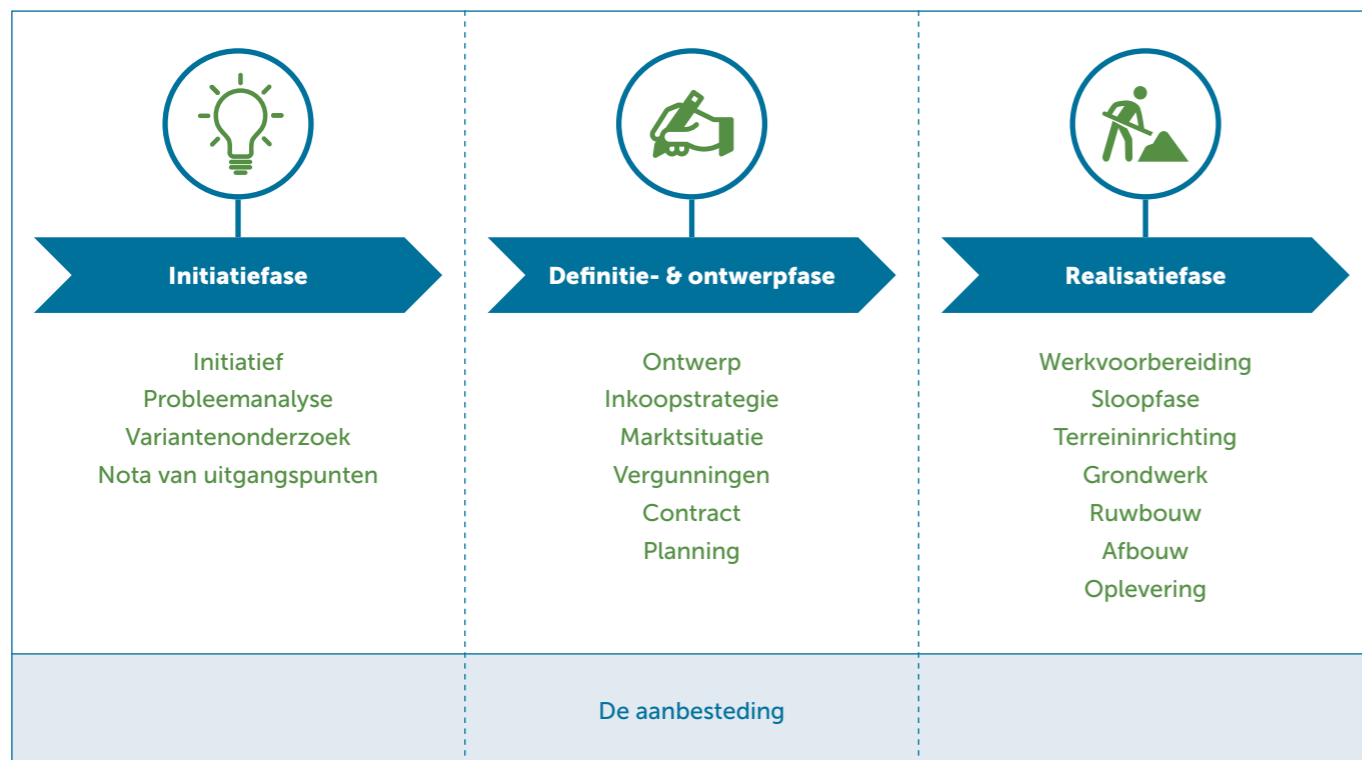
Initiatiefase

Initiatief
Probleemanalyse
Variantenonderzoek
Nota van uitgangspunten

Definitie- & ontwerpfase

Ontwerp
Inkoopstrategie
Marktsituatie
Vergunningen
Contract
Planning

Realisatiefase

Werkvoorbereiding
Sloopfase
Terreininrichting
Grondwerk
Ruwbouw
Afbouw
Oplevering

De aanbesteding